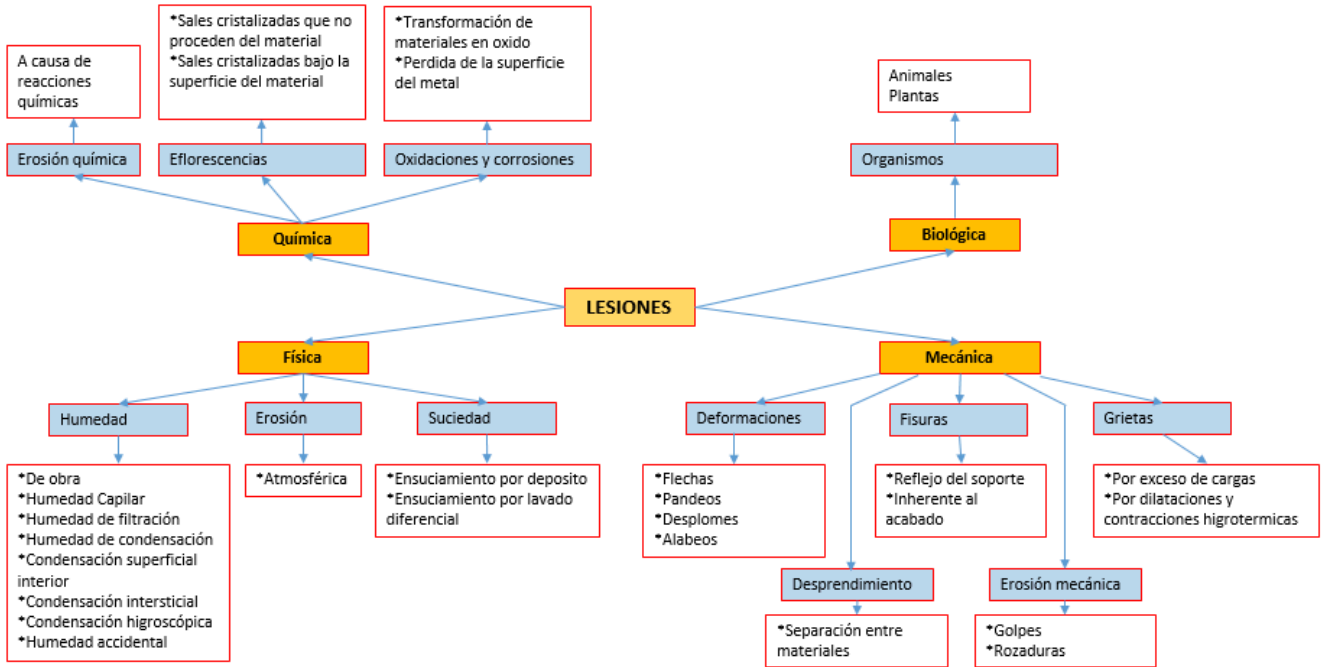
A causa de reacciones químicas

*Sales cristalizadas que no proceden del material
*Sales cristalizadas bajo la superficie del material

*Transformación de materiales en oxido
*Perdida de la superficie del metal

Animales
Plantas

Erosión química

Eflorescencias

Oxidaciones y corrosiones

Organismos

Química

Biológica

LESIONES

Física

Mecánica

Humedad

Erosión

Suciedad

Deformaciones

Fisuras

Grietas

*De obra
*Humedad Capilar
*Humedad de filtración
*Humedad de condensación
*Condensación superficial interior
*Condensación intersticial
*Condensación higroscópica
*Humedad accidental

*Atmosférica

*Ensuciamiento por deposito
*Ensuciamiento por lavado diferencial

*Flechas
*Pandeos
*Desplomes
*Alabeos

*Reflejo del soporte
*Inherente al acabado

*Por exceso de cargas
*Por dilataciones y contracciones higrotermicas

Desprendimiento

Erosión mecánica

*Separación entre materiales

*Golpes
*Rozaduras